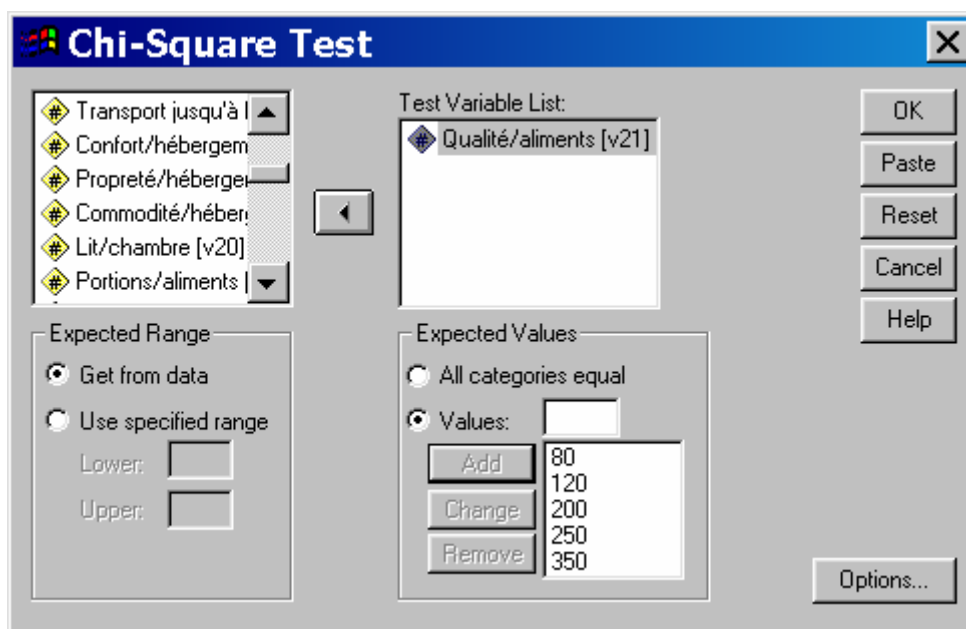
Chi-Square Test

Transport jusqu'à l
Confort/hébergem
Propreté/héberge
Commodité/héber
Lit/chambre [v20]
Portions/aliments [

Test Variable List:
Qualité/aliments [v21]

OK
Paste
Reset
Cancel
Help

Expected Range
Get from data
Use specified range
Lower:
Upper:

Expected Values
All categories equal
Values:
Add
Change
Remove
80
120
200
250
350

Options...